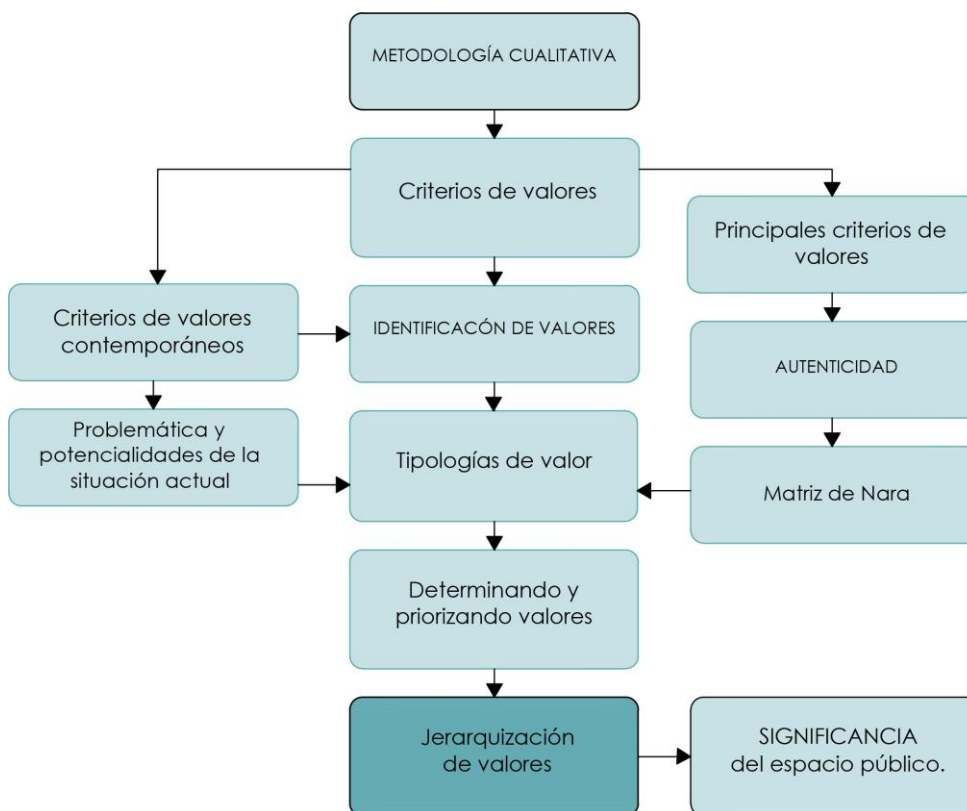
METODOLOGÍA CUALITATIVA

Criterios de valores

Principales criterios de valores

Criterios de valores contemporáneos

IDENTIFICACÓN DE VALORES

AUTENTICIDAD

Problemática y potencialidades de la situación actual

Tipologías de valor

Matriz de Nara

Determinando y priorizando valores

Jerarquización de valores

SIGNIFICANCIA del espacio público.